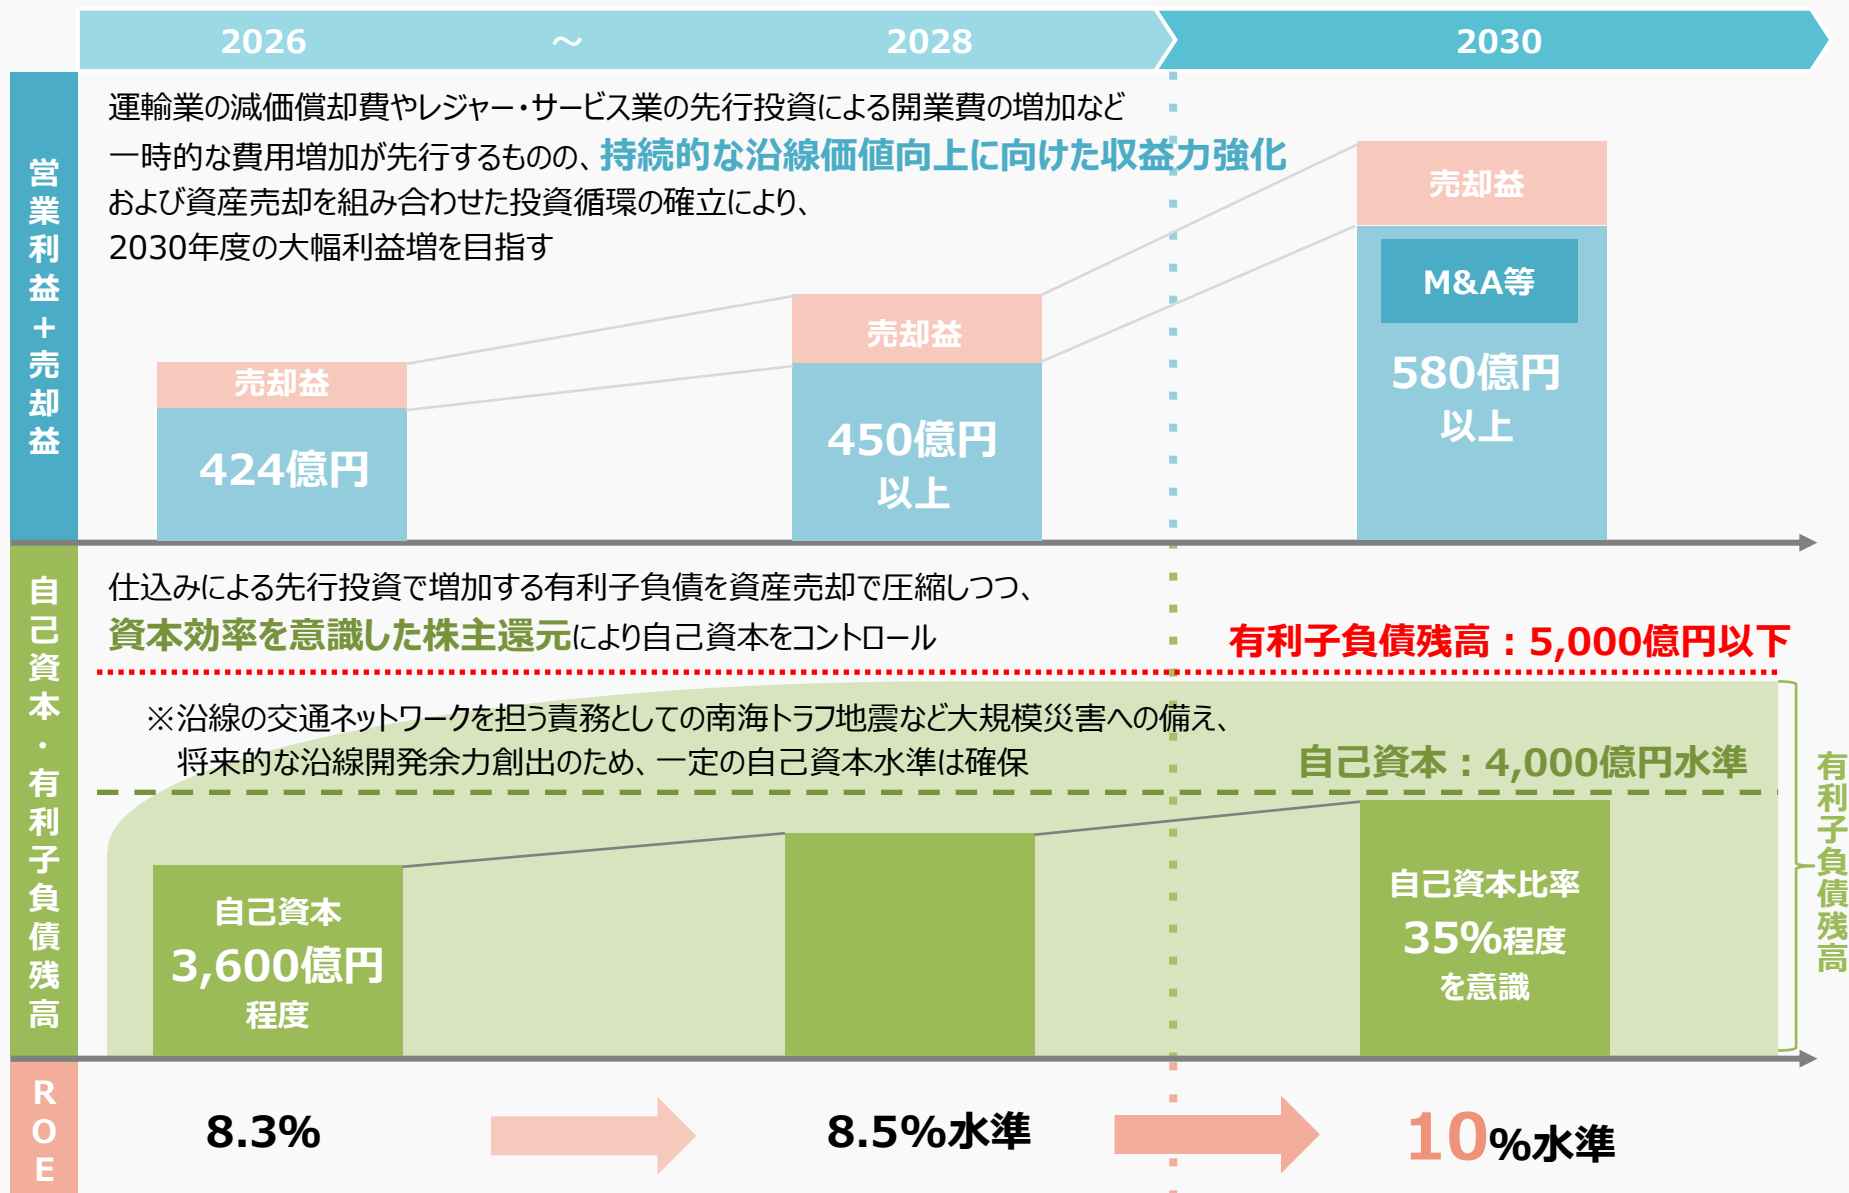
2026 ～ 2028 2030

営業利益＋売却益

運輸業の減価償却費やレジャー・サービス業の先行投資による開業費の増加など一時的な費用増加が先行するものの、持続的な沿線価値向上に向けた収益力強化および資産売却を組み合わせた投資循環の確立により、2030年度の大幅利益増を目指す

売却益
424億円

売却益
450億円
以上

売却益
M&A等
580億円
以上

自己資本・有利子負債残高

仕込みによる先行投資で増加する有利子負債を資産売却で圧縮しつつ、資本効率を意識した株主還元により自己資本をコントロール

有利子負債残高：5,000億円以下

※沿線の交通ネットワークを担う責務としての南海トラフ地震など大規模災害への備え、将来的な沿線開発余力創出のため、一定の自己資本水準は確保

自己資本：4,000億円水準

有利子負債残高

自己資本
3,600億円
程度

自己資本比率
35%程度
を意識

ROE

8.3%

8.5%水準

10%水準